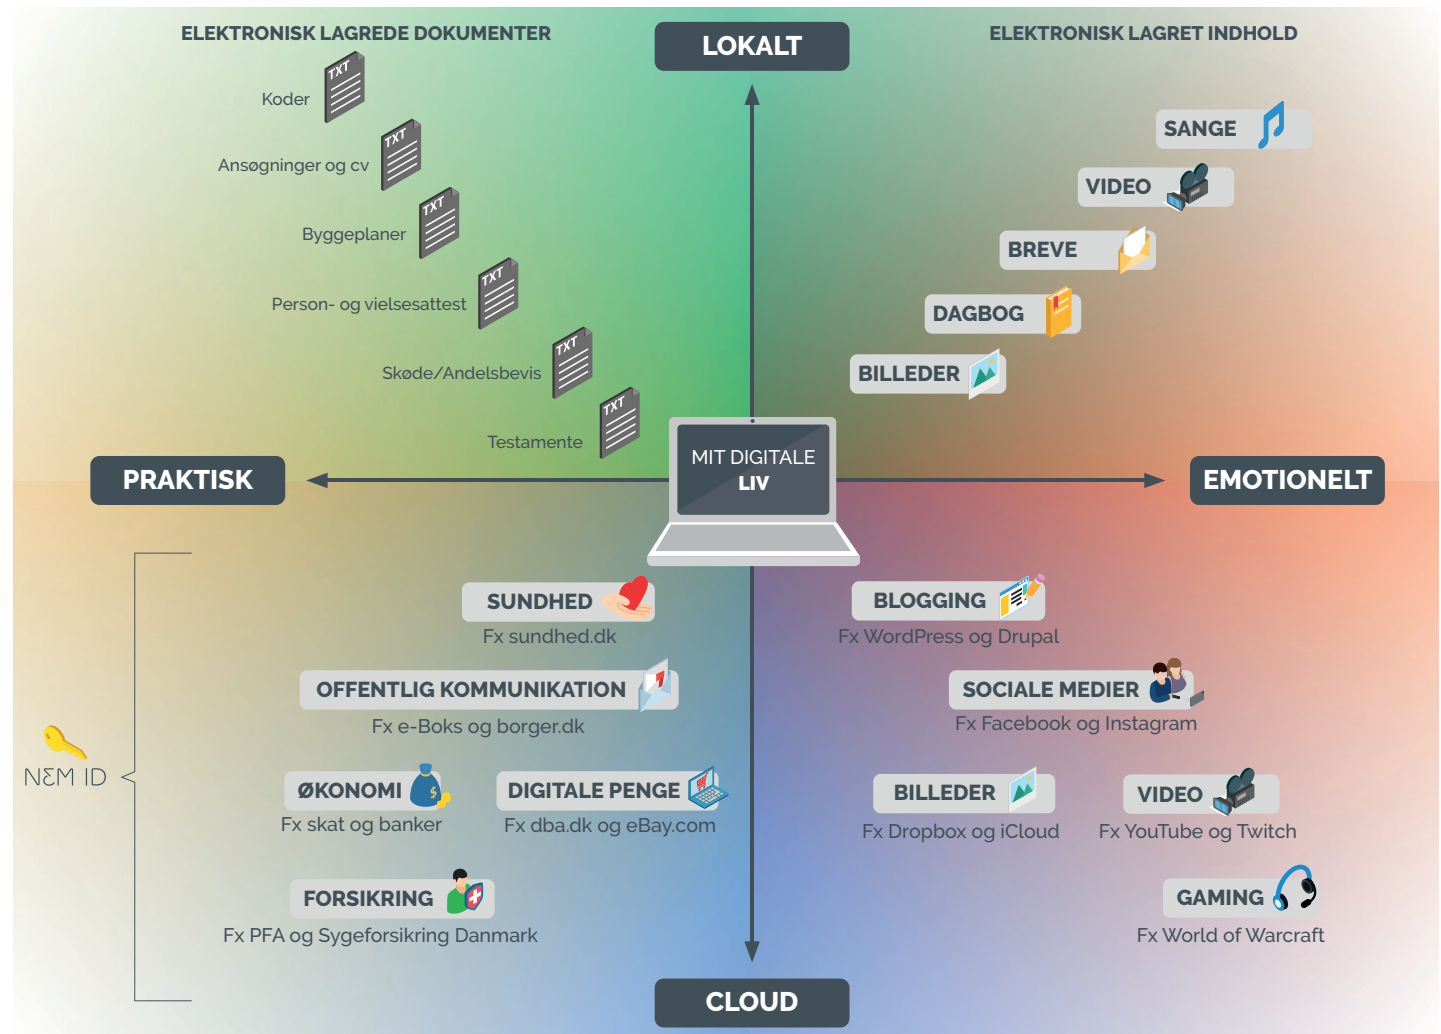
ELEKTRONISK LAGREDE DOKUMENTER

LOKALT

ELEKTRONISK LAGRET INDHOLD

TXT Koder

TXT Ansøgninger og cv

TXT Byggeplaner

TXT Person- og vielsesattest

TXT Skøde/Andelsbevis

TXT Testamente

SANGE

VIDEO

BREVE

DAGBOG

BILLEDER

PRAKTISK

MIT DIGITALE LIV

EMOTIONELT

SUNDHED
Fx sundhed.dk

OFFENTLIG KOMMUNIKATION
Fx e-Boks og borger.dk

NEM ID

ØKONOMI
Fx skat og banker

DIGITALE PENGE
Fx dba.dk og eBay.com

FORSIKRING
Fx PFA og Sygeforsikring Danmark

BLOGGING
Fx WordPress og Drupal

SOCIALE MEDIER
Fx Facebook og Instagram

BILLEDER
Fx Dropbox og iCloud

VIDEO
Fx YouTube og Twitch

GAMING
Fx World of Warcraft

CLOUD